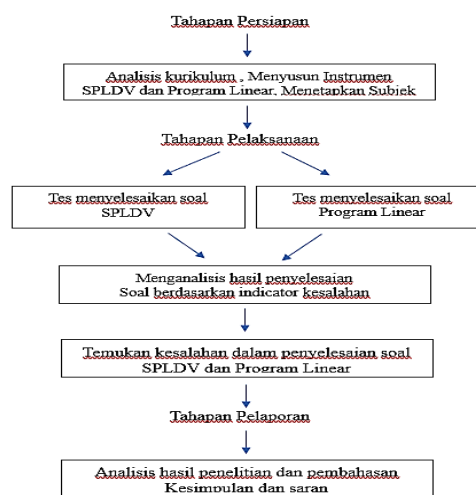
Tahapan Persiapan

Analisis kurikulum , Menyusun Instrumen SPLDV dan Program Linear, Menetapkan Subjek

Tahapan Pelaksanaan

Tes menyelesaikan soal SPLDV

Tes menyelesaikan soal Program Linear

Menganalisis hasil penyelesaian Soal berdasarkan indicator kesalahan

Temukan kesalahan dalam penyelesaian soal SPLDV dan Program Linear

Tahapan Pelaporan

Analisis hasil penelitian dan pembahasan Kesimpulan dan saran